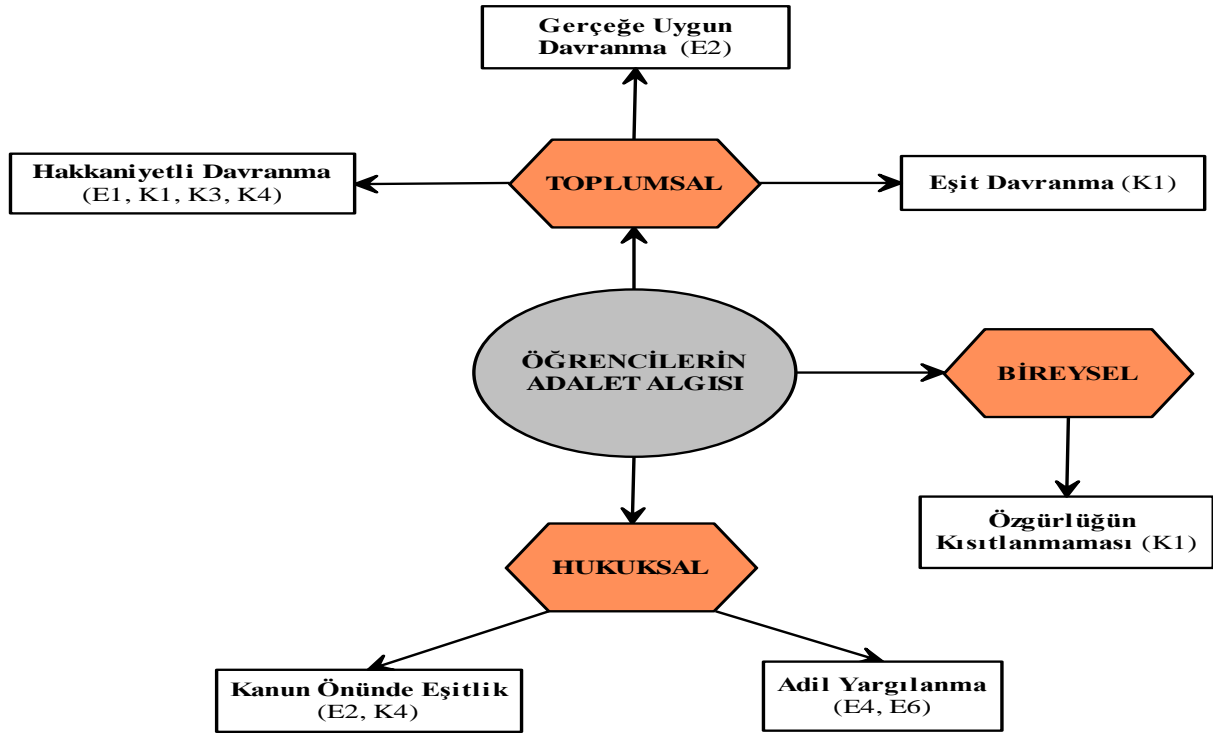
Gerçeğe Uygun Davranma (E2)

Hakkaniyetli Davranma (E1, K1, K3, K4)

TOPLUMSAL

Eşit Davranma (K1)

ÖĞRENCİLERİN ADALET ALGISI

BİREYSEL

Özgürlüğün Kısıtlanmaması (K1)

HUKUKSAL

Kanun Önünde Eşitlik (E2, K4)

Adil Yargılanma (E4, E6)